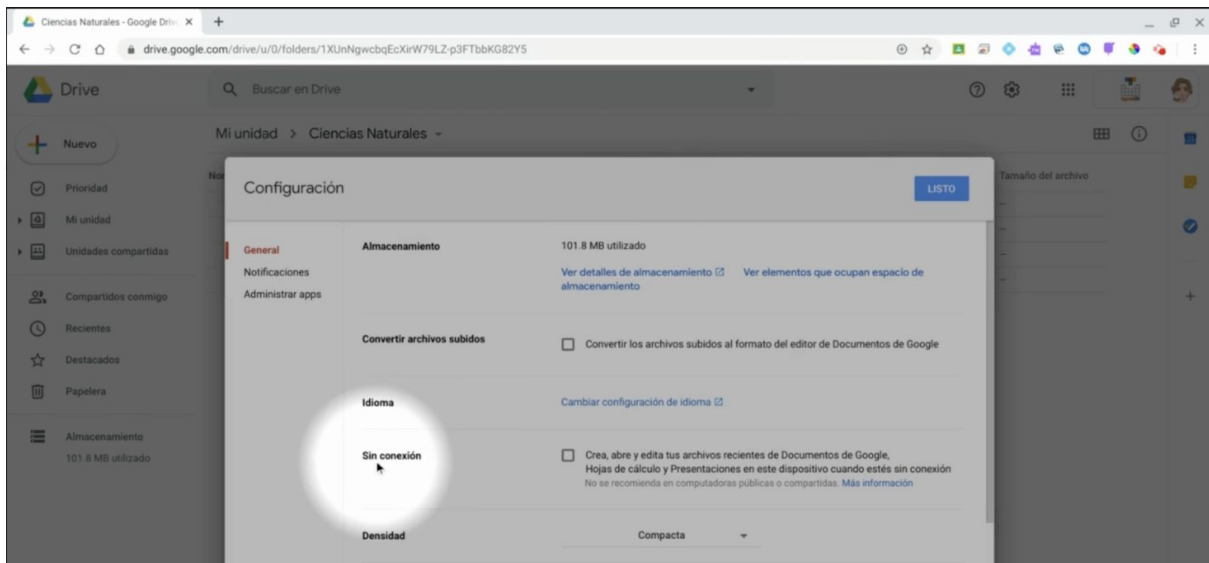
Ciencias Naturales - Google Driv ×
drive.google.com/drive/u/0/folders/1XUnNgwcbqEcXirW79LZ-p3FTbbKG82Y5

Drive
Buscar en Drive

Nuevo
Prioridad
Mi unidad
Unidades compartidas
Compartidos conmigo
Recientes
Destacados
Papelera
Almacenamiento
101.8 MB utilizado

Mi unidad > Ciencias Naturales
Tamaño del archivo

Configuración
LISTO

General
Notificaciones
Administrar apps

Almacenamiento
101.8 MB utilizado
Ver detalles de almacenamiento
Ver elementos que ocupan espacio de almacenamiento

Convertir archivos subidos
Convertir los archivos subidos al formato del editor de Documentos de Google

Idioma
Cambiar configuración de idioma

Sin conexión
Crea, abre y edita tus archivos recientes de Documentos de Google, Hojas de cálculo y Presentaciones en este dispositivo cuando estés sin conexión
No se recomienda en computadoras públicas o compartidas. Más información

Densidad
Compacta